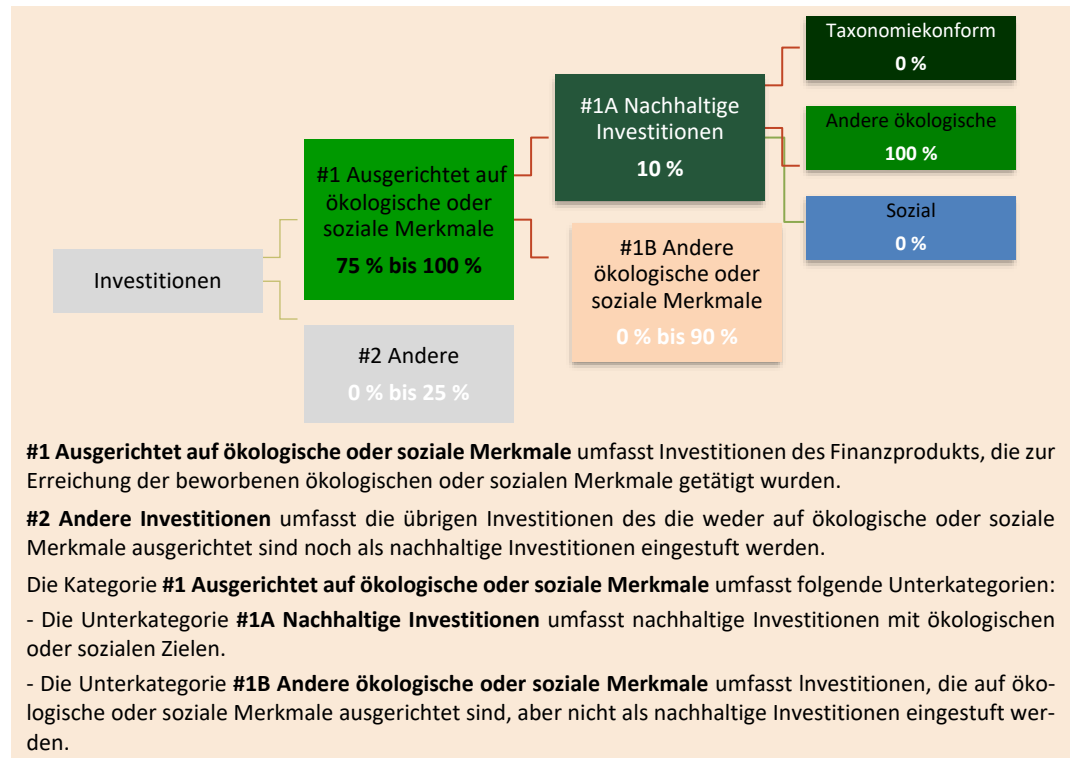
Investitionen

#1 Ausgerichtet auf ökologische oder soziale Merkmale
75 % bis 100 %

#2 Andere
0 % bis 25 %

#1A Nachhaltige Investitionen
10 %

#1B Andere ökologische oder soziale Merkmale
0 % bis 90 %

Taxonomiekonform
0 %

Andere ökologische
100 %

Sozial
0 %

**#1 Ausgerichtet auf ökologische oder soziale Merkmale** umfasst Investitionen des Finanzprodukts, die zur Erreichung der beworbenen ökologischen oder sozialen Merkmale getätigt wurden.

**#2 Andere Investitionen** umfasst die übrigen Investitionen des die weder auf ökologische oder soziale Merkmale ausgerichtet sind noch als nachhaltige Investitionen eingestuft werden.

Die Kategorie **#1 Ausgerichtet auf ökologische oder soziale Merkmale** umfasst folgende Unterkategorien:

- Die Unterkategorie **#1A Nachhaltige Investitionen** umfasst nachhaltige Investitionen mit ökologischen oder sozialen Zielen.

- Die Unterkategorie **#1B Andere ökologische oder soziale Merkmale** umfasst lnvestitionen, die auf ökologische oder soziale Merkmale ausgerichtet sind, aber nicht als nachhaltige Investitionen eingestuft werden.